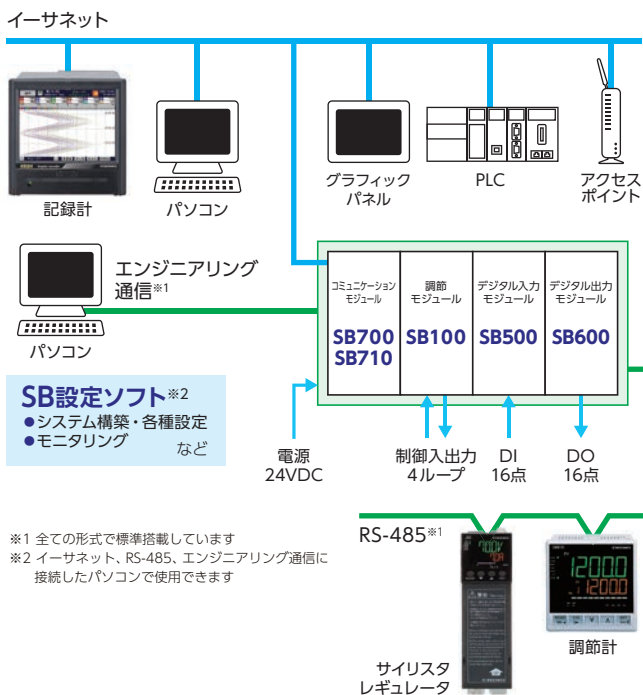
イーサネット

記録計

パソコン

グラフィック
パネル

PLC

アクセス
ポイント

エンジニアリング
通信※1

パソコン

| コミュニケーション モジュール | 調節 モジュール | デジタル入力 モジュール | デジタル出力 モジュール |
|---|---|---|---|
| SB700 SB710 | SB100 | SB500 | SB600 |

SB設定ソフト※2
●システム構築・各種設定
●モニタリング
など

電源
24VDC

制御入出力
4ループ

DI
16点

DO
16点

※1 全ての形式で標準搭載しています
※2 イーサネット、RS-485、エンジニアリング通信に接続したパソコンで使用できます

RS-485※1

サイリスタ
レギュレータ

12000
12000

調節計